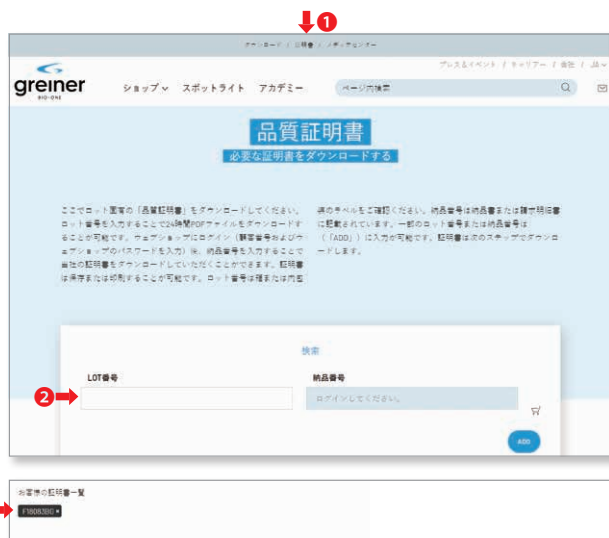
1

ダウンロード / 証明書 / ドキュメンター

プレス&イベント / キャリアー / 会社 / JA

greiner BIO-ONE

ショップ スポットライト アカデミー

ページ内検索

品質証明書

必要な証明書をダウンロードする

ここでロット固有の「品質証明書」をダウンロードしてください。ロット番号を入力することで24時間PDFファイルをダウンロードすることが可能です。ウェブショップにログイン（顧客番号およびウェブショップのパスワードを入力）後、納品番号を入力することで当社の証明書をダウンロードしていただくことができます。証明書は保存または印刷することが可能です。ロット番号は種または内包

装のラベルをご確認ください。納品番号は納品書または請求明細書に記載されています。一部のロット番号または納品番号は（「ADD」）に入力が可能です。証明書は次のステップでダウンロードします。

検索

LOT番号

2

納品番号

ログインしてください。

ADD

お客様の証明書一覧

F180838C ×